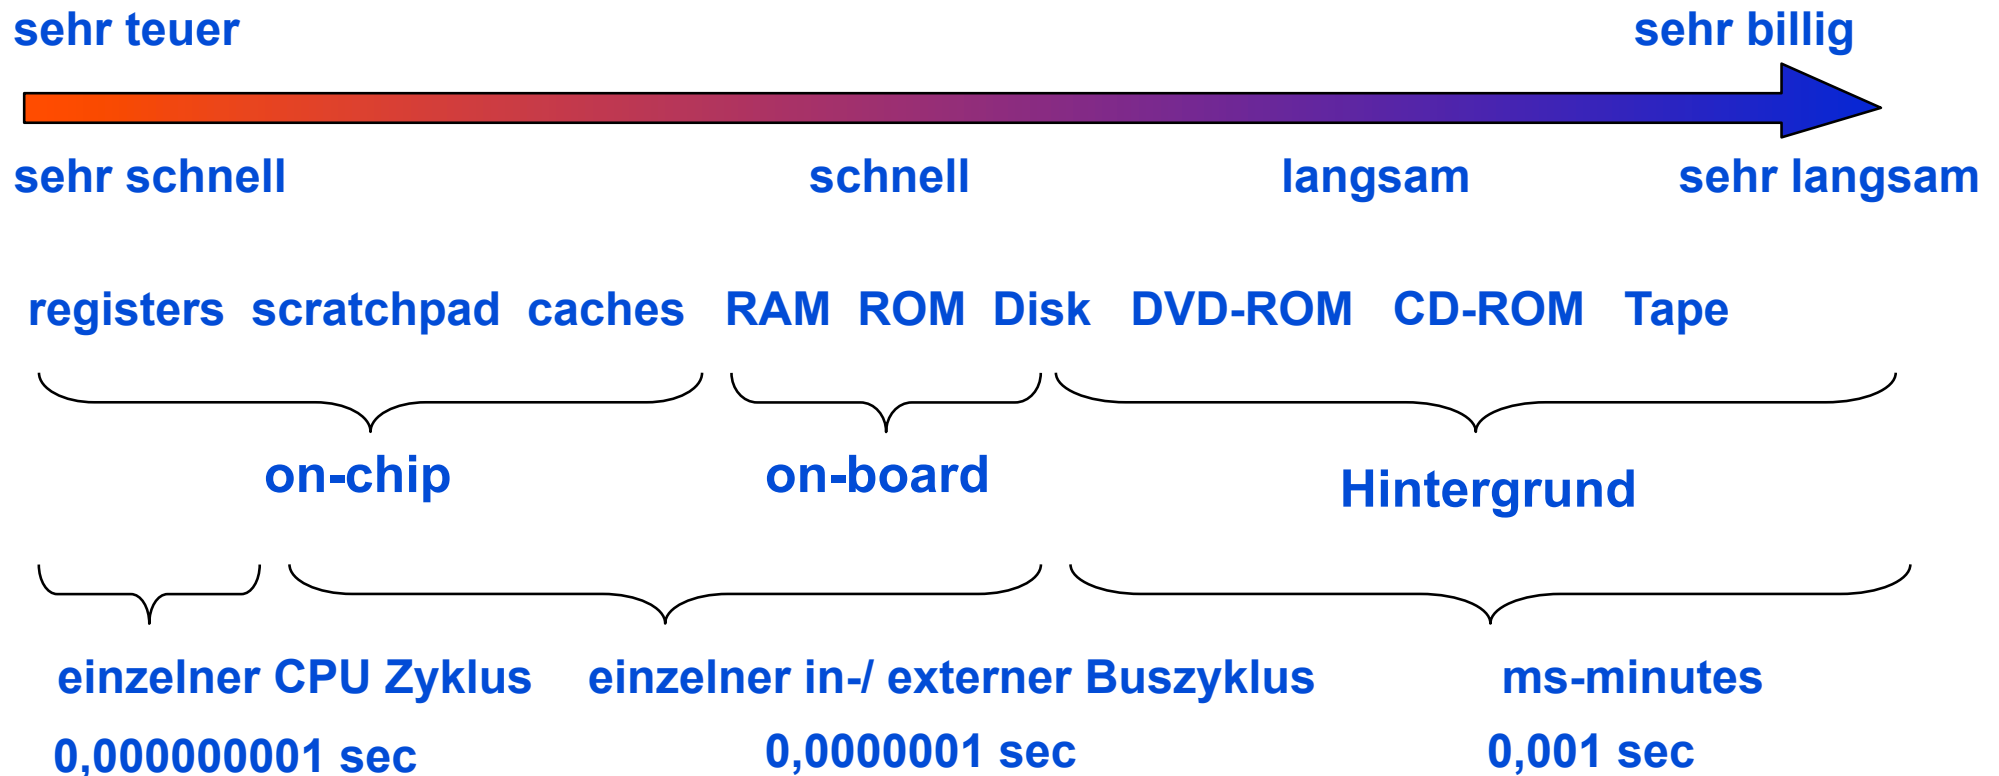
sehr teuer

sehr billig

sehr schnell

schnell

langsam

sehr langsam

registers scratchpad caches RAM ROM Disk DVD-ROM CD-ROM Tape

on-chip

on-board

Hintergrund

einzelner CPU Zyklus

einzelner in-/ externer Buszyklus

ms-minutes

0,000000001 sec

0,0000001 sec

0,001 sec